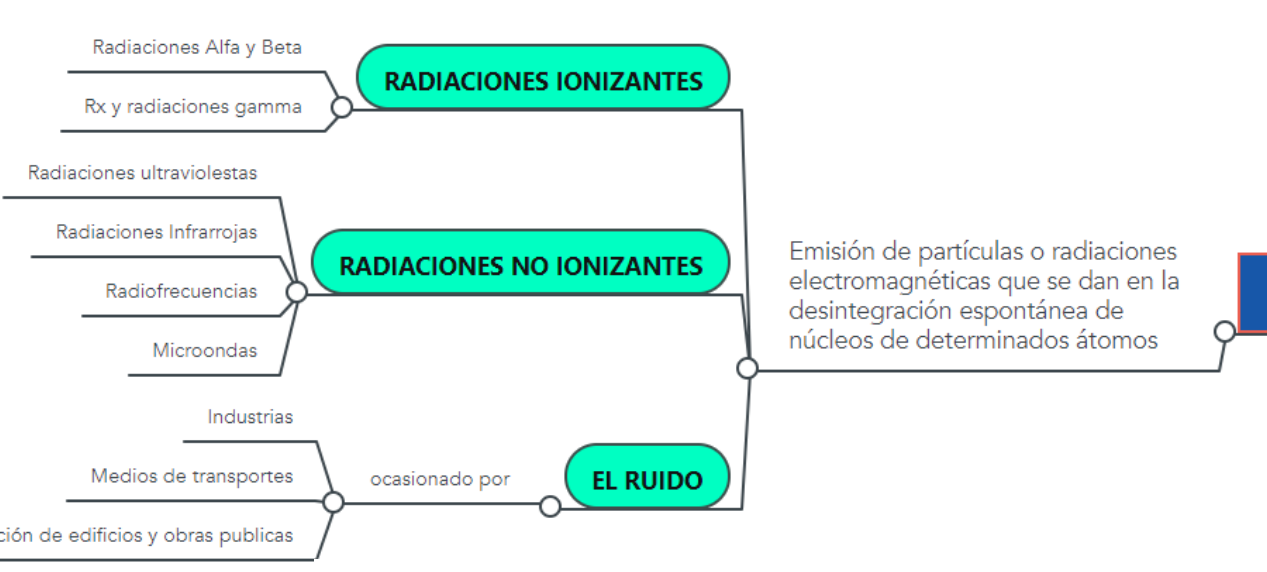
Radiaciones Alfa y Beta

Rx y radiaciones gamma

RADIACIONES IONIZANTES

Radiaciones ultraviolestas

Radiaciones Infrarrojas

Radiofrecuencias

Microondas

RADIACIONES NO IONIZANTES

Emisión de partículas o radiaciones electromagnéticas que se dan en la desintegración espontánea de núcleos de determinados átomos

Industrias

Medios de transportes

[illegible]ción de edificios y obras publicas

ocasionado por

EL RUIDO